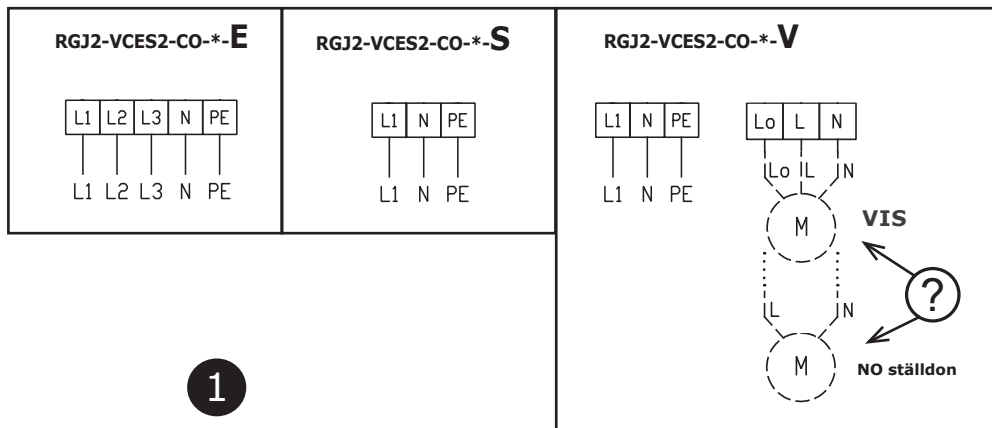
RGJ2-VCES2-CO-*-E

| L1 | L2 | L3 | N | PE |
|---|---|---|---|---|

L1 L2 L3 N PE

RGJ2-VCES2-CO-*-S

| L1 | N | PE |
|---|---|---|

L1 N PE

RGJ2-VCES2-CO-*-V

| L1 | N | PE |
|---|---|---|

L1 N PE

| Lo | L | N |
|---|---|---|

Lo L N

M

VIS

?

L N

M

NO ställdon

1